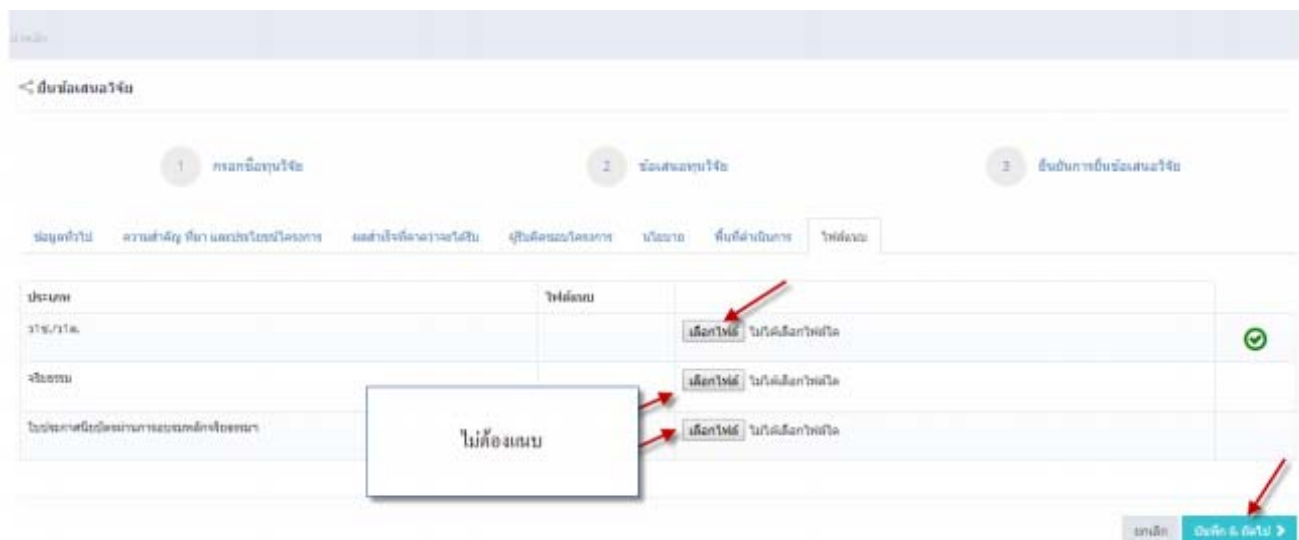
หน้าหลัก

< ยื่นข้อเสนอวิจัย

1 กรอกข้อทุนวิจัย

2 ข้อเสนอทุนวิจัย

3 ยืนยันการยื่นข้อเสนอวิจัย

ข้อมูลทั่วไป | ความสำคัญ ที่มา และประโยชน์โครงการ | ผลสำเร็จที่คาดว่าจะได้รับ | ผู้รับผิดชอบโครงการ | นโยบาย | พื้นที่ดำเนินการ | ไฟล์แนบ

| ประเภท | ไฟล์แนบ | | |
|---|---|---|---|
| ว1ช./ว1ค. | | เลือกไฟล์ ไม่ได้เลือกไฟล์ใด | |
| จริยธรรม | | เลือกไฟล์ ไม่ได้เลือกไฟล์ใด | |
| ใบประกาศนียบัตรผ่านการอบรมหลักจริยธรรม | | เลือกไฟล์ ไม่ได้เลือกไฟล์ใด | |

ไม่ต้องแนบ

ยกเลิก บันทึก & ถัดไป >